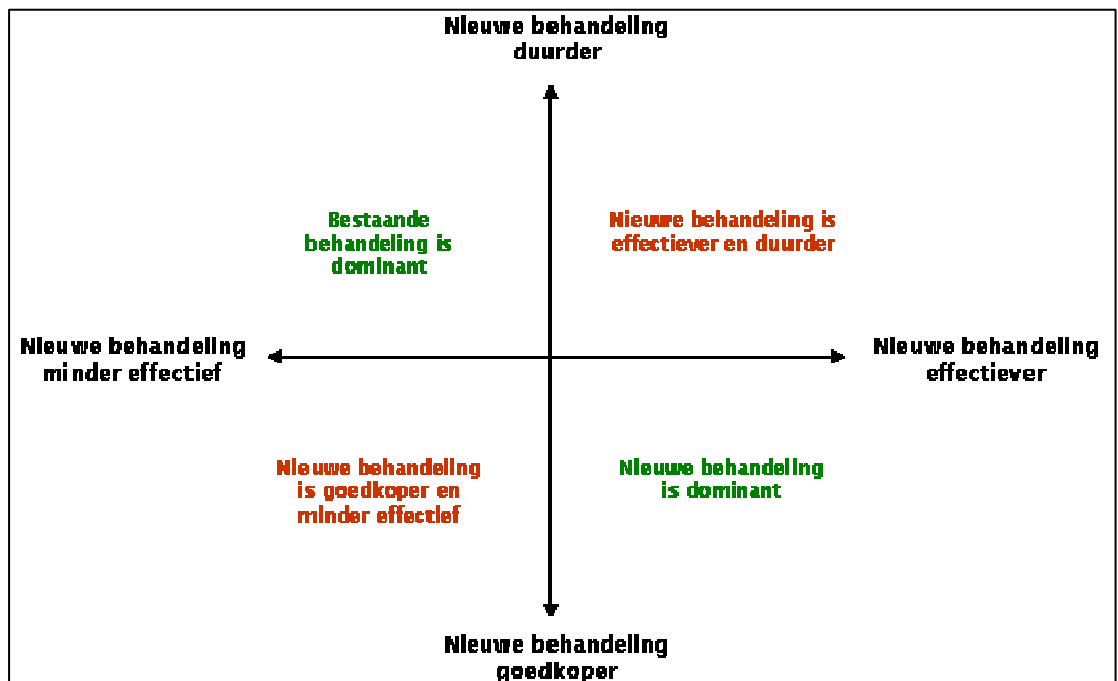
Nieuwe behandeling duurder

Bestaande behandeling is dominant

Nieuwe behandeling is effectiever en duurder

Nieuwe behandeling minder effectief

Nieuwe behandeling effectiever

Nieuwe behandeling is goedkoper en minder effectief

Nieuwe behandeling is dominant

Nieuwe behandeling goedkoper